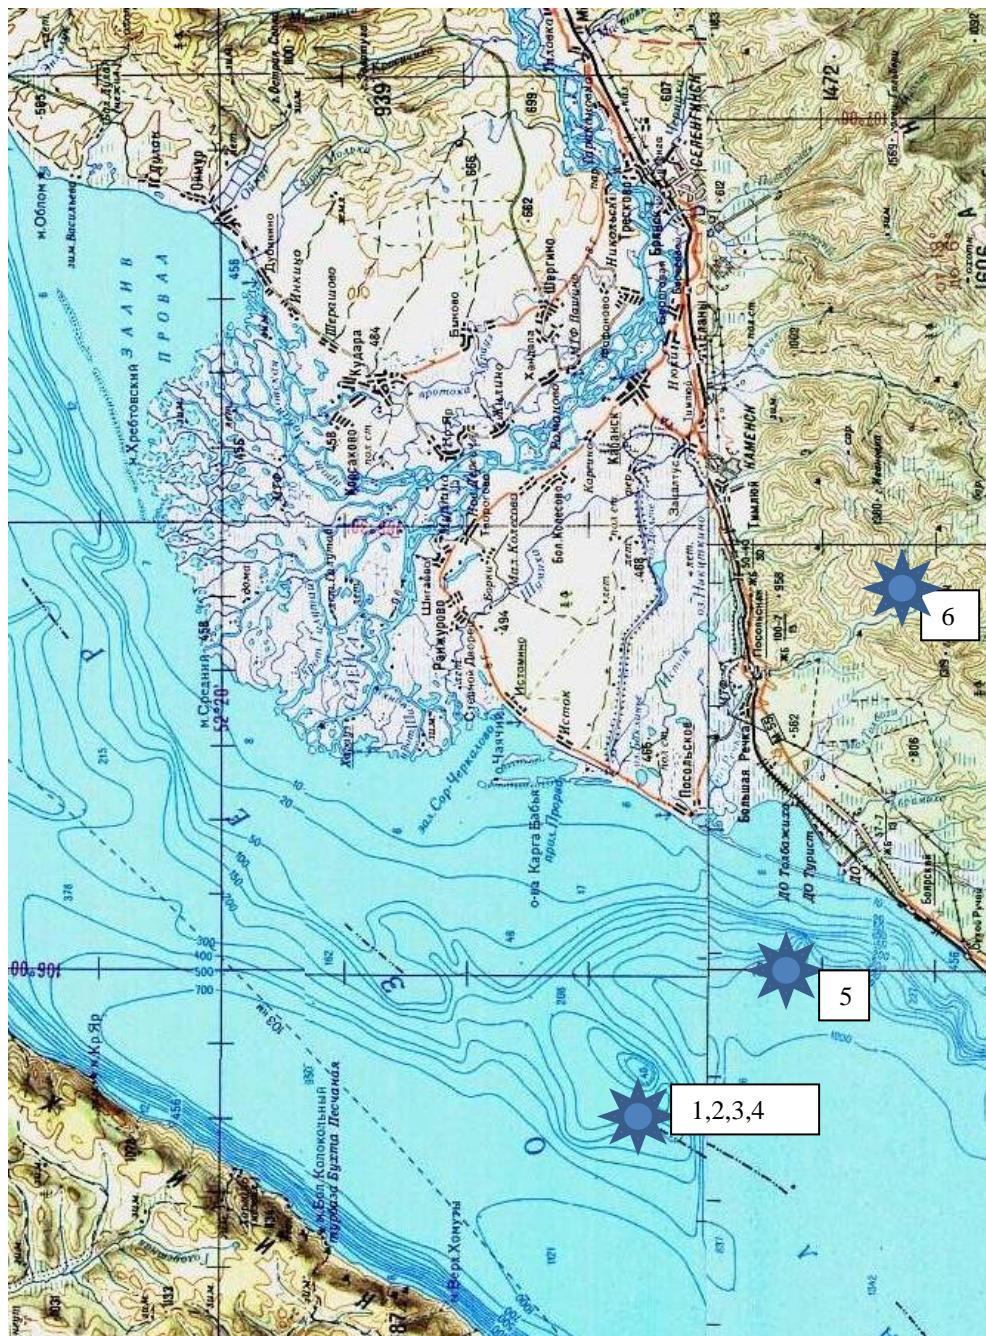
6

5

1,2,3,4

м.Облом
зим.Васильева
Оймур
Дубинино
Инкино
Шерашово
Кудара
Хребтовский
ЗАЛИВ
ПРОВАЛ
Корсаково
Шигаево
Ранжурово
Истомино
Исток
Посольское
Большая Речка
Каменск
Тимлюй
Селенгинск
Шергино
Кабанск
Творогово
Брянск
Тресково
Никольский
Заречье
Колесово
Бол.Колесово
Мал.Колесово
м.Средний
52°20'
зал.Сор-Черкалово
прол.Провал
о-ва Карга Бабья
Чаячий
Посольская
Байкал
ДО Толбажиха
ДО Турист
Боярский
Кр.Яр
Бол.Колокольный
турбаза Бухта Песчаная
м.Вер.Хомуты
106°00'
1472
939
456
458
484
494
468
465
562
806
378
215
162
208
1000
300
400
500
700
100
150
200
10
20
50